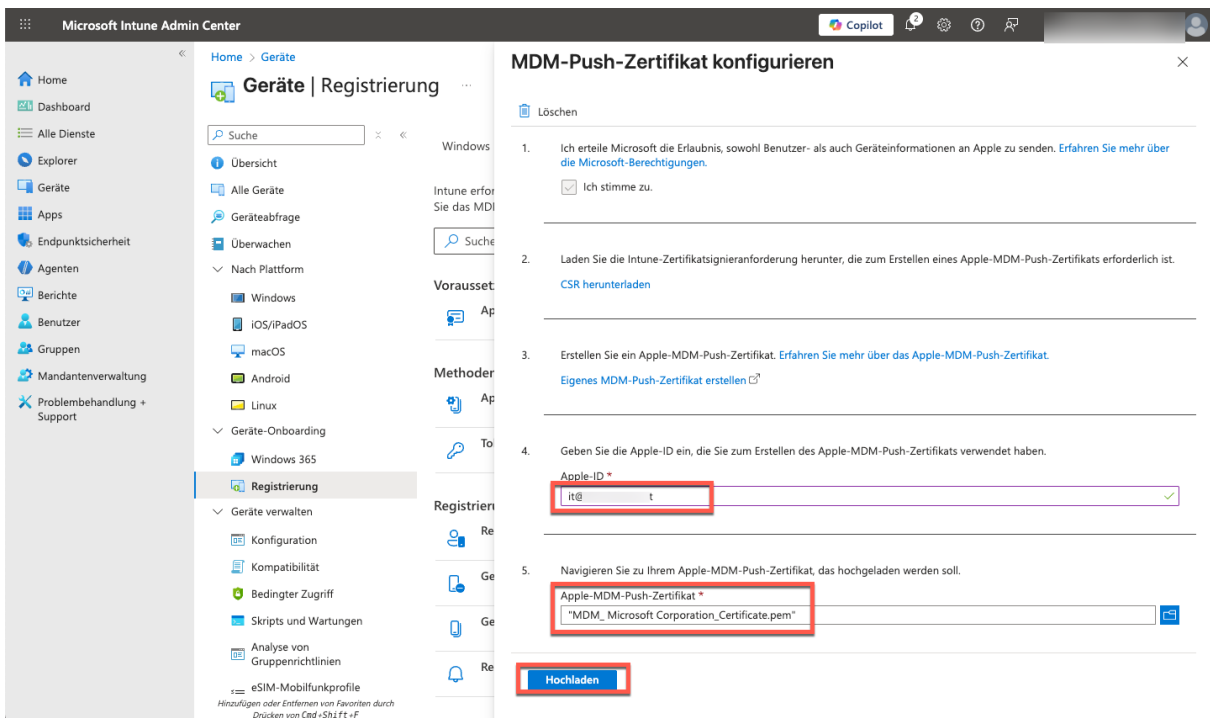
Microsoft Intune Admin Center

Copilot 2

Home
Dashboard
Alle Dienste
Explorer
Geräte
Apps
Endpunktsicherheit
Agenten
Berichte
Benutzer
Gruppen
Mandantenverwaltung
Problembehandlung + Support

Home > Geräte

Geräte | Registrierung ...

Suche

Übersicht
Alle Geräte
Geräteabfrage
Überwachen
Nach Plattform
Windows
iOS/iPadOS
macOS
Android
Linux
Geräte-Onboarding
Windows 365
Registrierung
Geräte verwalten
Konfiguration
Kompatibilität
Bedingter Zugriff
Skripts und Wartungen
Analyse von Gruppenrichtlinien
eSIM-Mobilfunkprofile
Hinzufügen oder Entfernen von Favoriten durch Drücken von Cmd+Shift+F

Windows

Intune erfor
Sie das MDI

Suche

Voraussetz
Ap

Methoden
Ap
To

Registrieru
Re
Ge
Ge
Re

MDM-Push-Zertifikat konfigurieren

Löschen

1. Ich erteile Microsoft die Erlaubnis, sowohl Benutzer- als auch Geräteinformationen an Apple zu senden. Erfahren Sie mehr über die Microsoft-Berechtigungen.

Ich stimme zu.

2. Laden Sie die Intune-Zertifikatsignieranforderung herunter, die zum Erstellen eines Apple-MDM-Push-Zertifikats erforderlich ist.

CSR herunterladen

3. Erstellen Sie ein Apple-MDM-Push-Zertifikat. Erfahren Sie mehr über das Apple-MDM-Push-Zertifikat.

Eigenes MDM-Push-Zertifikat erstellen

4. Geben Sie die Apple-ID ein, die Sie zum Erstellen des Apple-MDM-Push-Zertifikats verwendet haben.

Apple-ID *
it@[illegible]t

5. Navigieren Sie zu Ihrem Apple-MDM-Push-Zertifikat, das hochgeladen werden soll.

Apple-MDM-Push-Zertifikat *
"MDM_ Microsoft Corporation_Certificate.pem"

Hochladen